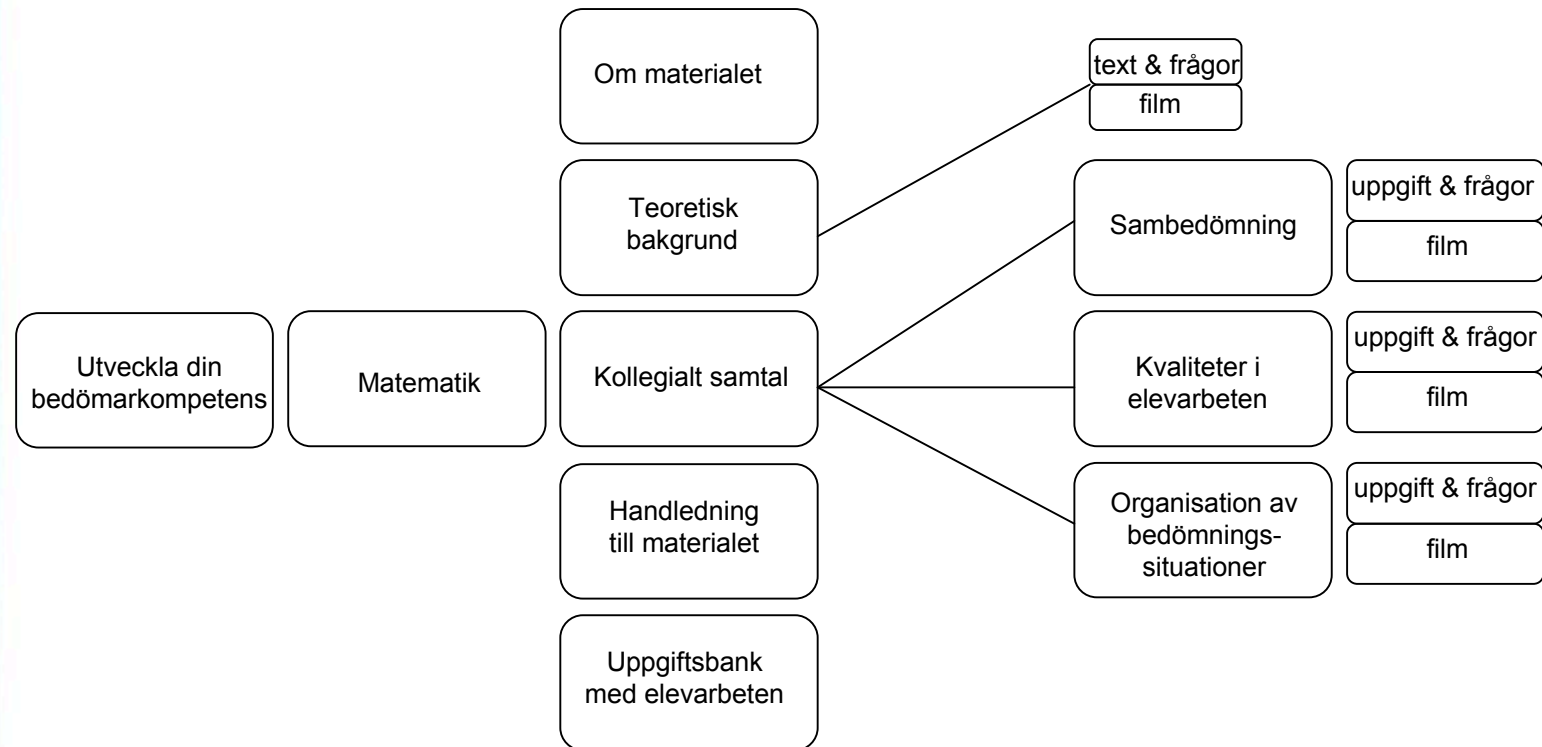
Utveckla din bedömarkompetens

Matematik

Om materialet

Teoretisk bakgrund

text & frågor

film

Kollegialt samtal

Sambedömning

uppgift & frågor

film

Kvaliteter i elevarbeten

uppgift & frågor

film

Organisation av bedömningssituationer

uppgift & frågor

film

Handledning till materialet

Uppgiftsbank med elevarbeten